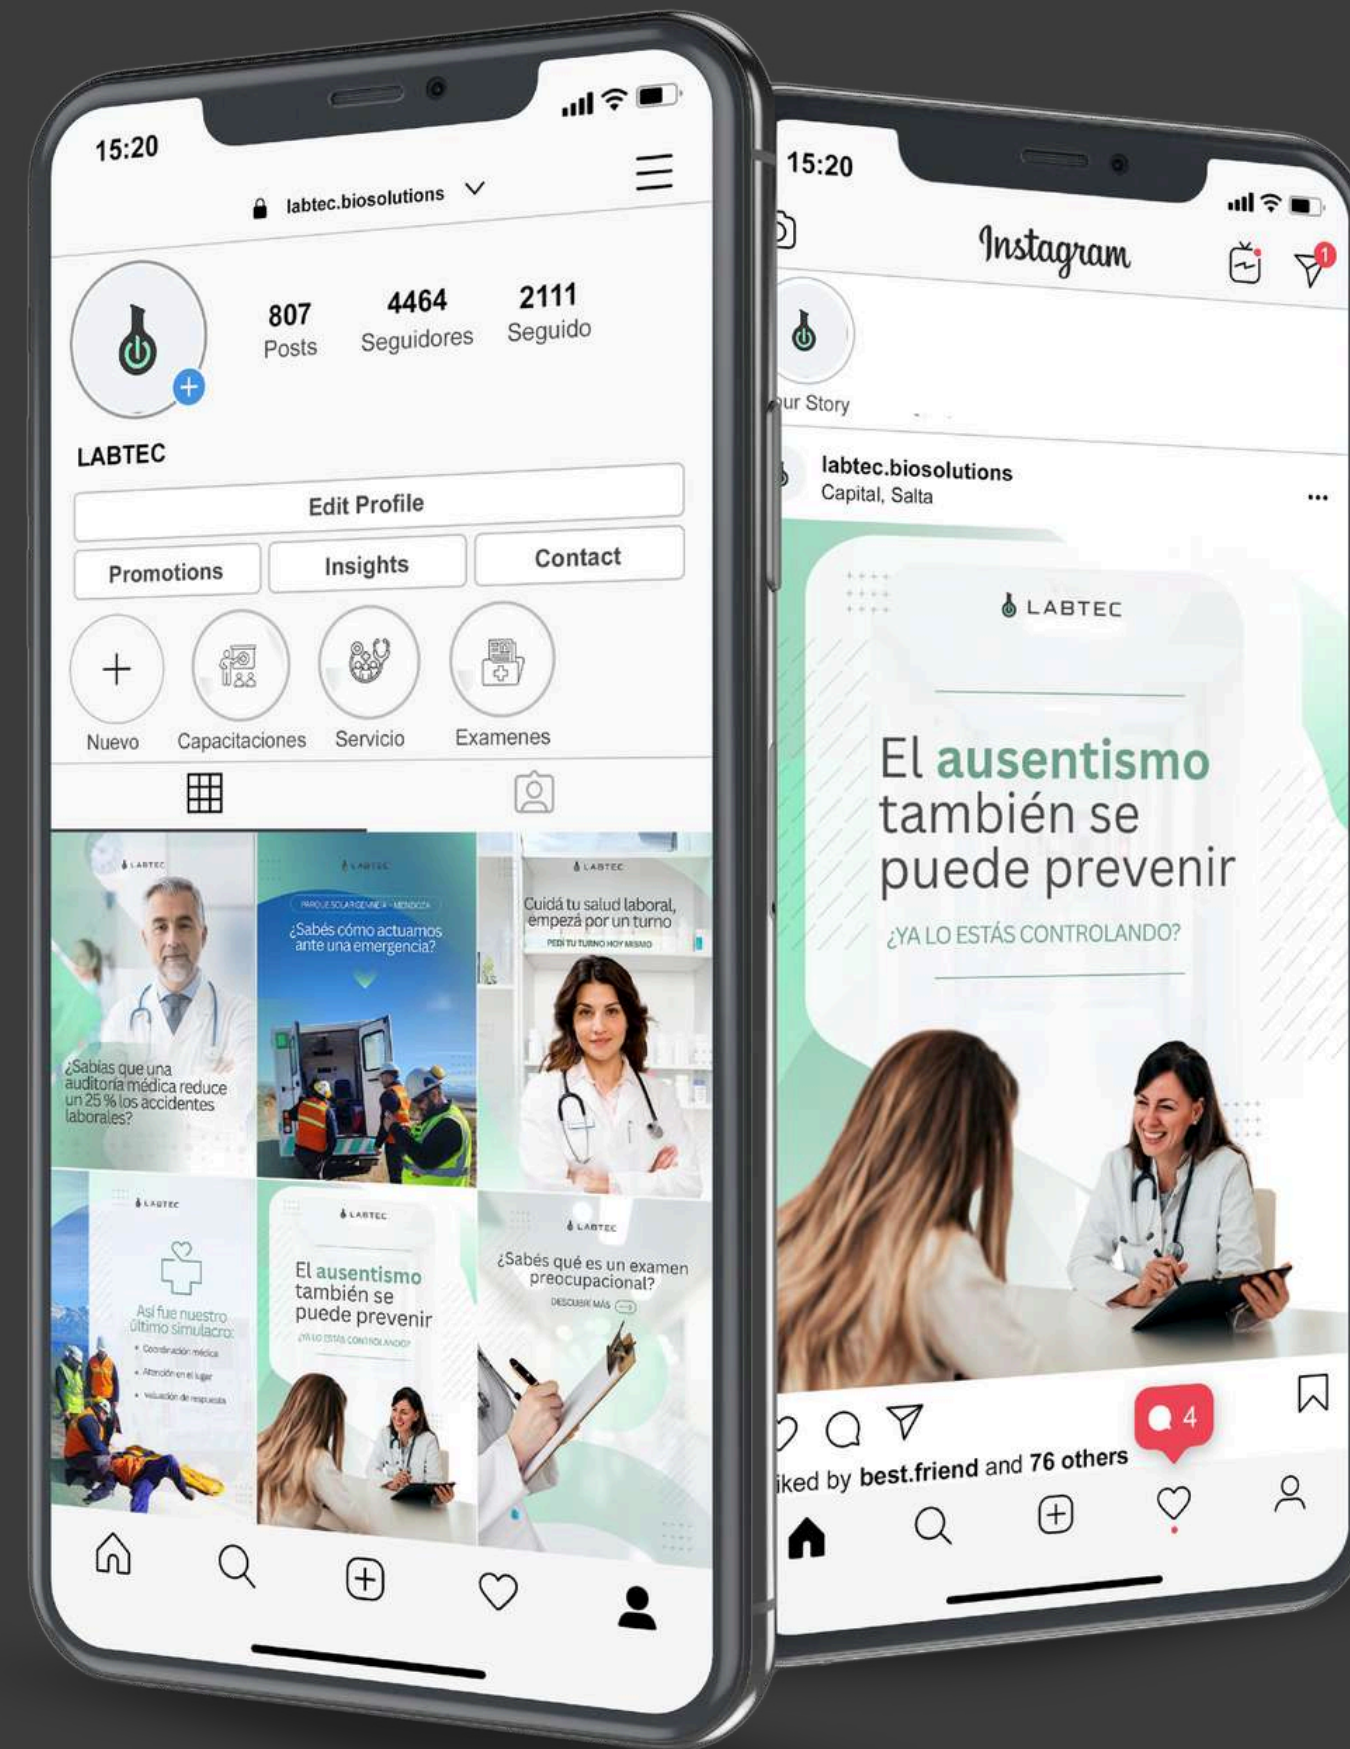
15:20

labtec.biosolutions

807
Posts

4464
Seguidores

2111
Seguido

LABTEC

Edit Profile

Promotions

Insights

Contact

Nuevo

Capacitaciones

Servicio

Examenes

LABTEC

¿Sabías que una auditoría médica reduce un 25 % los accidentes laborales?

LABTEC

PARQUE SOLAR GENNEIA - MENDOZA

¿Sabés cómo actuamos ante una emergencia?

LABTEC

Cuidá tu salud laboral, empezá por un turno

PEDÍ TU TURNO HOY MISMO

LABTEC

Así fue nuestro último simulacro:

• Coordinación médica
• Atención en el lugar
• Valuación de respuesta

LABTEC

El ausentismo también se puede prevenir

¿YA LO ESTÁS CONTROLANDO?

LABTEC

¿Sabés qué es un examen preocupacional?

DESCUBRÍ MÁS

15:20

Instagram

1

ur Story

labtec.biosolutions
Capital, Salta

LABTEC

El ausentismo también se puede prevenir

¿YA LO ESTÁS CONTROLANDO?

4

iked by best.friend and 76 others